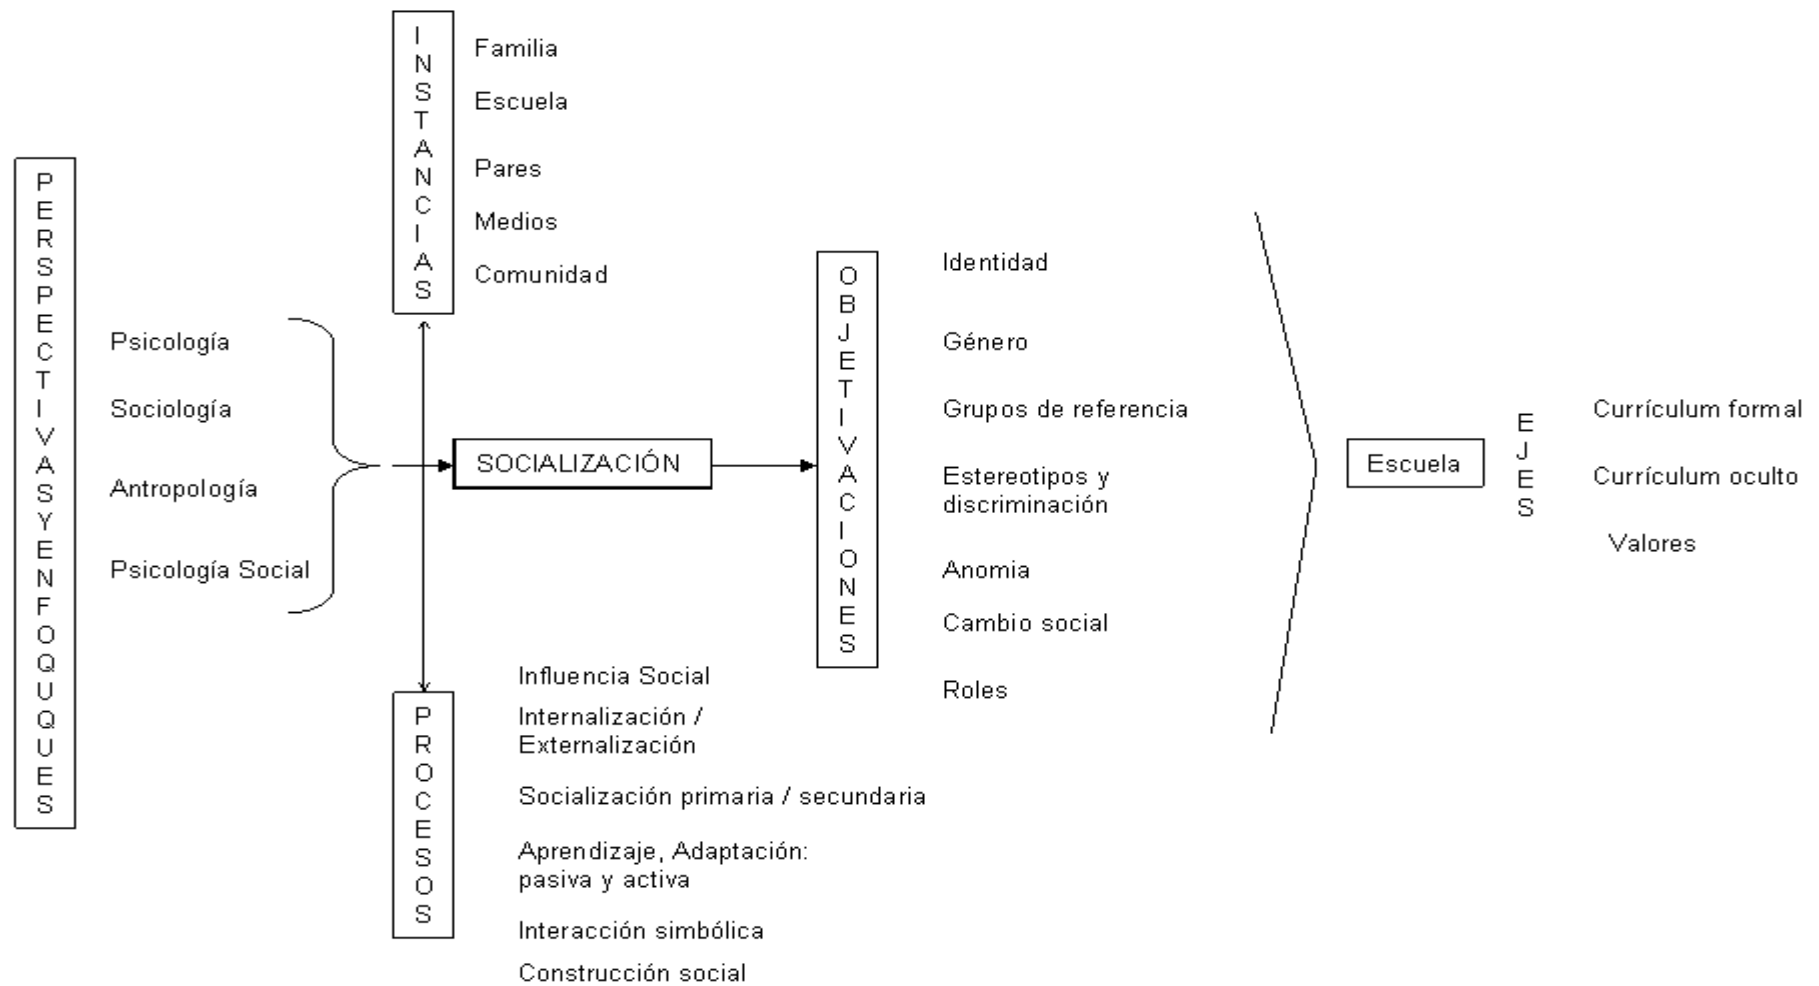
PERSPECTIVASYENFOQUQUES

Psicología

Sociología

Antropología

Psicología Social

INSTANCIAS

Familia

Escuela

Pares

Medios

Comunidad

SOCIALIZACIÓN

PROCESOS

Influencia Social

Internalización / Externalización

Socialización primaria / secundaria

Aprendizaje, Adaptación: pasiva y activa

Interacción simbólica

Construcción social

OBJETIVACIONES

Identidad

Género

Grupos de referencia

Estereotipos y discriminación

Anomia

Cambio social

Roles

Escuela

EJES

Currículum formal

Currículum oculto

Valores